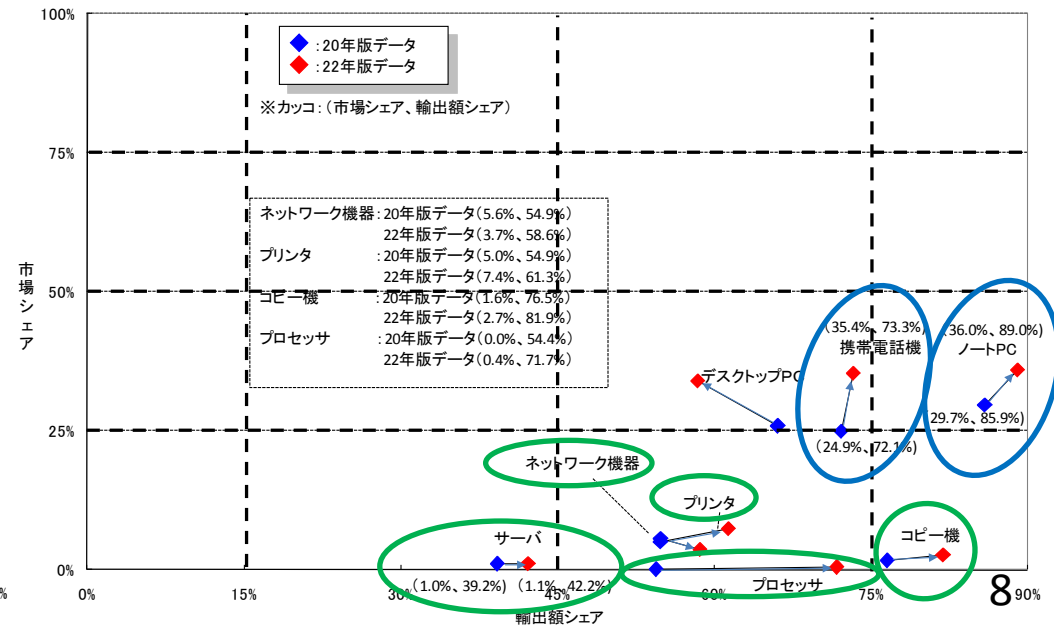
100%

75%

50%

25%

0%

市場シェア

◆ :20年版データ
◆ :22年版データ

※カッコ:(市場シェア、輸出額シェア)

ネットワーク機器:20年版データ(5.6%、54.9%)
22年版データ(3.7%、58.6%)
プリンタ :20年版データ(5.0%、54.9%)
22年版データ(7.4%、61.3%)
コピー機 :20年版データ(1.6%、76.5%)
22年版データ(2.7%、81.9%)
プロセッサ :20年版データ(0.0%、54.4%)
22年版データ(0.4%、71.7%)

(35.4%、73.3%)
携帯電話機

(36.0%、89.0%)
ノートPC

デスクトップPC

29.7%、85.9%)

(24.9%、72.1%)

ネットワーク機器

プリンタ

サーバ

コピー機

(1.0%、39.2%) (1.1%、42.2%)

プロセッサ

0% 0% 15% 30% 45% 60% 75% 90%

8

輸出額シェア